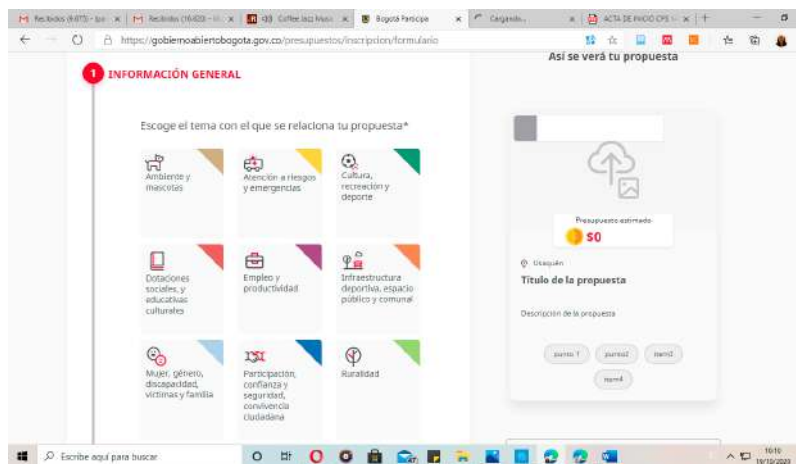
Recibidos (6875) - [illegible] | Recibidos (1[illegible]) | Coffee Jazz Music | Bogotá Participa | Cargando... | ACTA DE INICIO CPS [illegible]

https://gobiernoabiertobogota.gov.co/presupuestos/inscripcion/formulario

1 INFORMACIÓN GENERAL

Así se verá tu propuesta

Escoge el tema con el que se relaciona tu propuesta*

Ambiente y mascotas

Atención a riesgos y emergencias

Cultura, recreación y deporte

Dotaciones sociales, y educativas culturales

Empleo y productividad

Infraestructura deportiva, espacio público y comunal

Mujer, género, discapacidad, víctimas y familia

Participación, confianza y seguridad, convivencia ciudadana

Ruralidad

Presupuesto estimado

$0

Usaquén

Título de la propuesta

Descripción de la propuesta

punto 1 punto2 item3 item4

Escribe aquí para buscar

10:10 19/10/2020